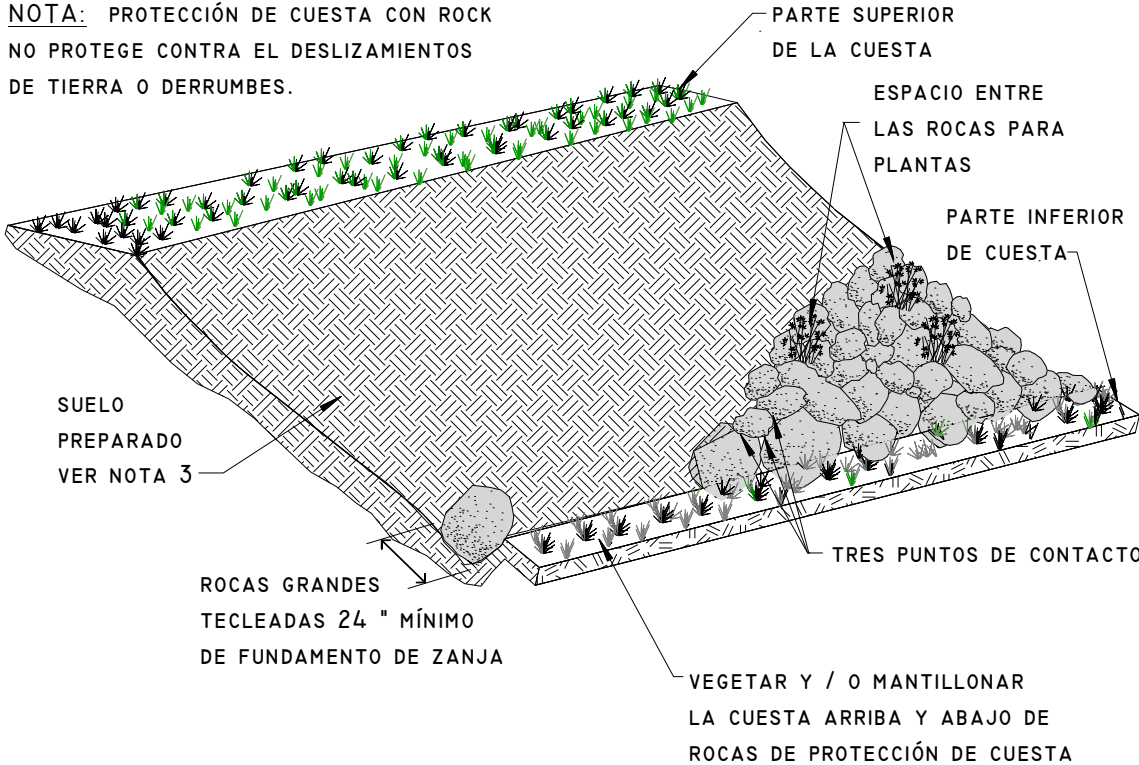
NOTA: PROTECCIÓN DE CUESTA CON ROCK NO PROTEGE CONTRA EL DESLIZAMIENTOS DE TIERRA O DERRUMBES.

PARTE SUPERIOR DE LA CUESTA

ESPACIO ENTRE LAS ROCAS PARA PLANTAS

PARTE INFERIOR DE CUESTA

SUELO PREPARADO VER NOTA 3

TRES PUNTOS DE CONTACTO

ROCAS GRANDES TECLEADAS 24 " MÍNIMO DE FUNDAMENTO DE ZANJA

VEGETAR Y / O MANTILLONAR LA CUESTA ARRIBA Y ABAJO DE ROCAS DE PROTECCIÓN DE CUESTA